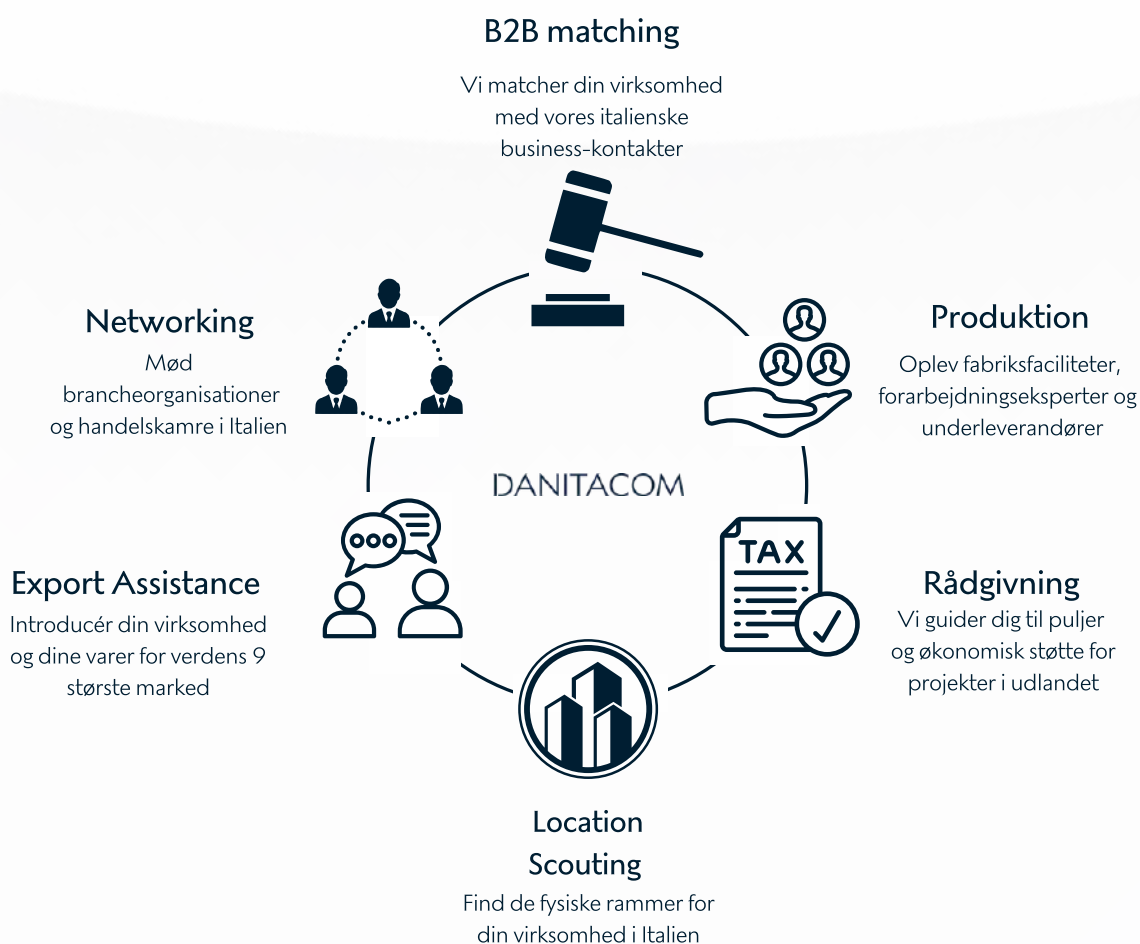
B2B matching

Vi matcher din virksomhed med vores italienske business-kontakter

Networking

Mød brancheorganisationer og handelskamre i Italien

Produktion

Oplev fabriksfaciliteter, forarbejdningseksperter og underleverandører

DANITACOM

TAX

Export Assistance

Introducér din virksomhed og dine varer for verdens 9 største marked

Rådgivning

Vi guider dig til puljer og økonomisk støtte for projekter i udlandet

Location Scouting

Find de fysiske rammer for din virksomhed i Italien